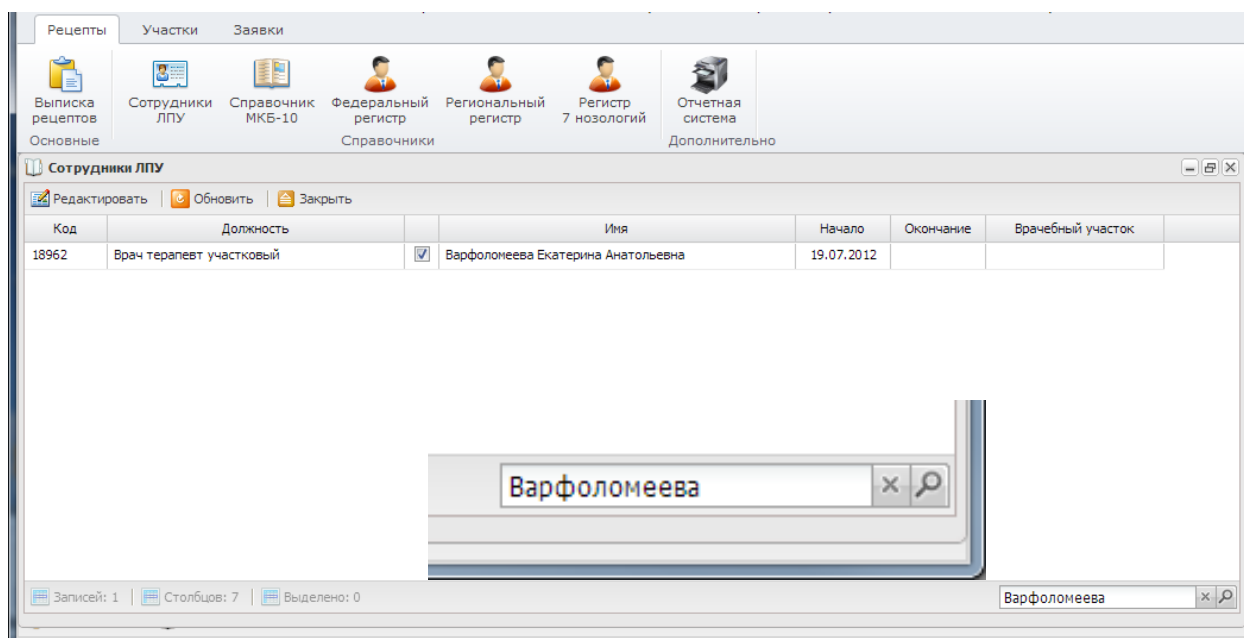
Рецепты Участки Заявки

Выписка рецептов
Основные

Сотрудники ЛПУ
Справочник МКБ-10
Федеральный регистр
Региональный регистр
Регистр 7 нозологий
Справочники

Отчетная система
Дополнительно

Сотрудники ЛПУ

Редактировать | Обновить | Закрыть

| Код | Должность | | Имя | Начало | Окончание | Врачебный участок |
|---|---|---|---|---|---|---|
| 18962 | Врач терапевт участковый | ☑ | Варфоломеева Екатерина Анатольевна | 19.07.2012 | | |

Варфоломеева

Записей: 1 | Столбцов: 7 | Выделено: 0

Варфоломеева